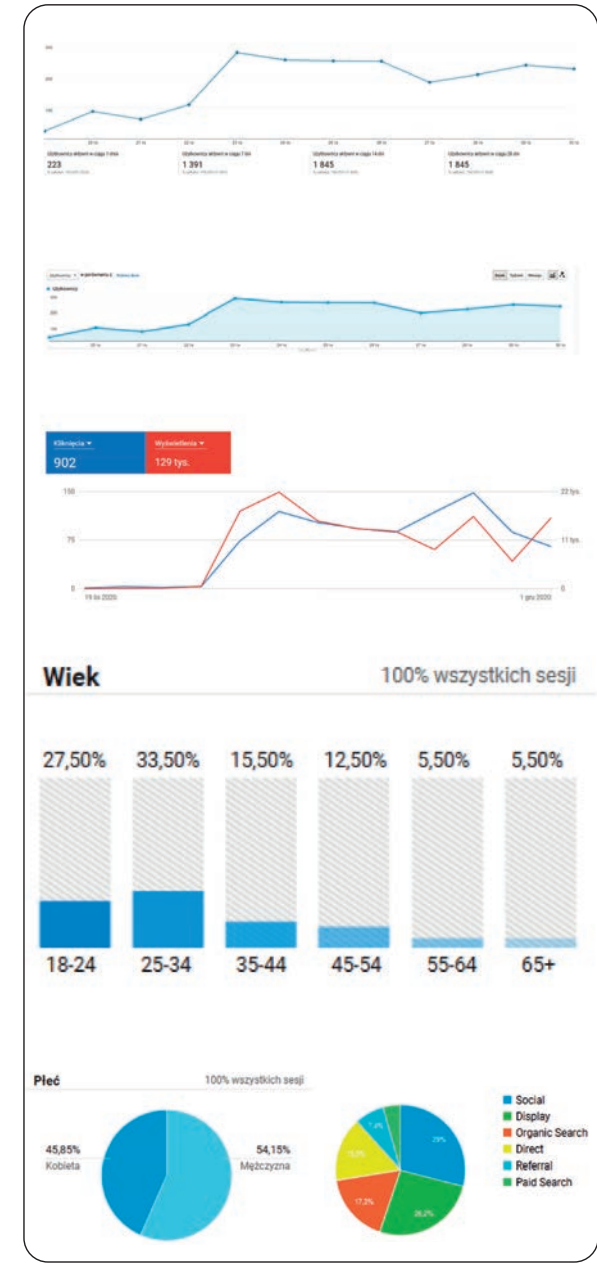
Użytkownicy aktywni w ciągu 1 dnia
223

Użytkownicy aktywni w ciągu 7 dni
1 391

Użytkownicy aktywni w ciągu 14 dni
1 845

Użytkownicy aktywni w ciągu 28 dni
1 845

Użytkownicy

Kliknięcia
902

Wyświetlenia
129 tys.

150
75
0
22 tys.
11 tys.
0
19 lis 2020
1 gru 2020

Wiek
100% wszystkich sesji

| 27,50% | 33,50% | 15,50% | 12,50% | 5,50% | 5,50% |
|---|---|---|---|---|---|
| 18-24 | 25-34 | 35-44 | 45-54 | 55-64 | 65+ |

Płeć
100% wszystkich sesji
45,85%
Kobieta
54,15%
Mężczyzna

29%
26,2%
17,2%
15,2%
7,4%

Social
Display
Organic Search
Direct
Referral
Paid Search